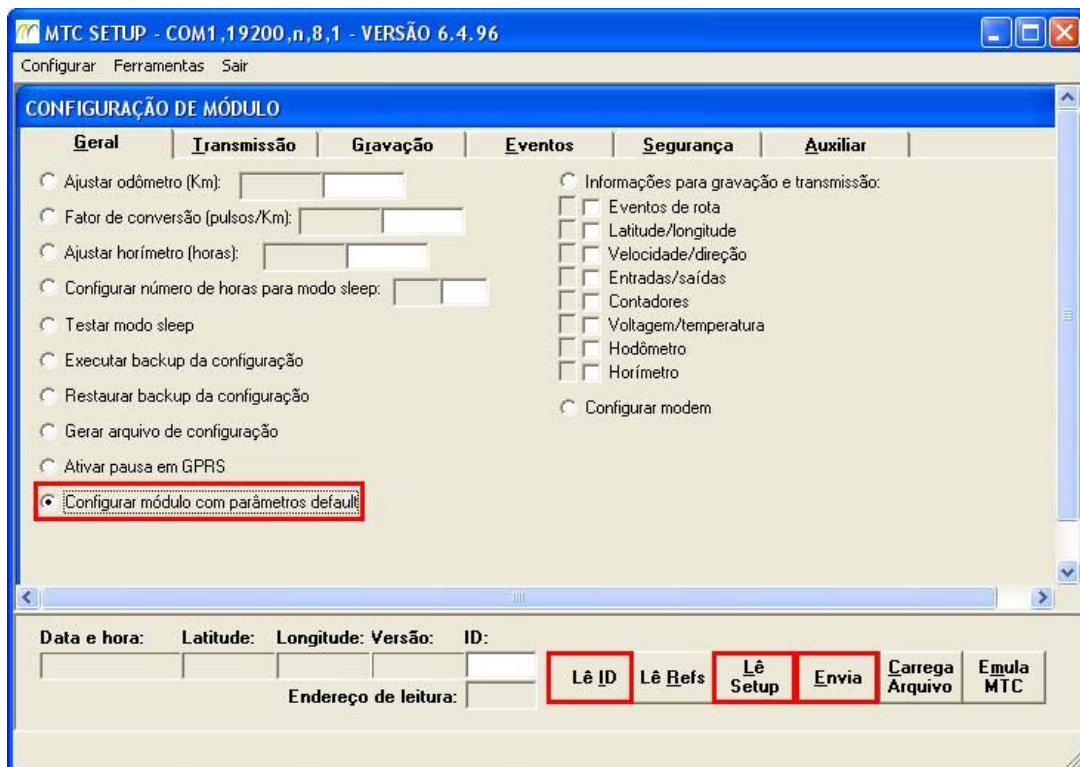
MTC SETUP - COM1,19200,n,8,1 - VERSÃO 6.4.96

Configurar Ferramentas Sair

CONFIGURAÇÃO DE MÓDULO

Geral | Transmissão | Gravação | Eventos | Segurança | Auxiliar

Ajustar odômetro (Km):

Fator de conversão (pulsos/Km):

Ajustar horímetro (horas):

Configurar número de horas para modo sleep:

Testar modo sleep

Executar backup da configuração

Restaurar backup da configuração

Gerar arquivo de configuração

Ativar pausa em GPRS

Configurar módulo com parâmetros default

Informações para gravação e transmissão:

Eventos de rota

Latitude/longitude

Velocidade/direção

Entradas/saídas

Contadores

Voltagem/temperatura

Hodômetro

Horímetro

Configurar modem

Data e hora: Latitude: Longitude: Versão: ID:

Endereço de leitura:

Lê ID

Lê Refs

Lê Setup

Envia

Carrega Arquivo

Emula MTC